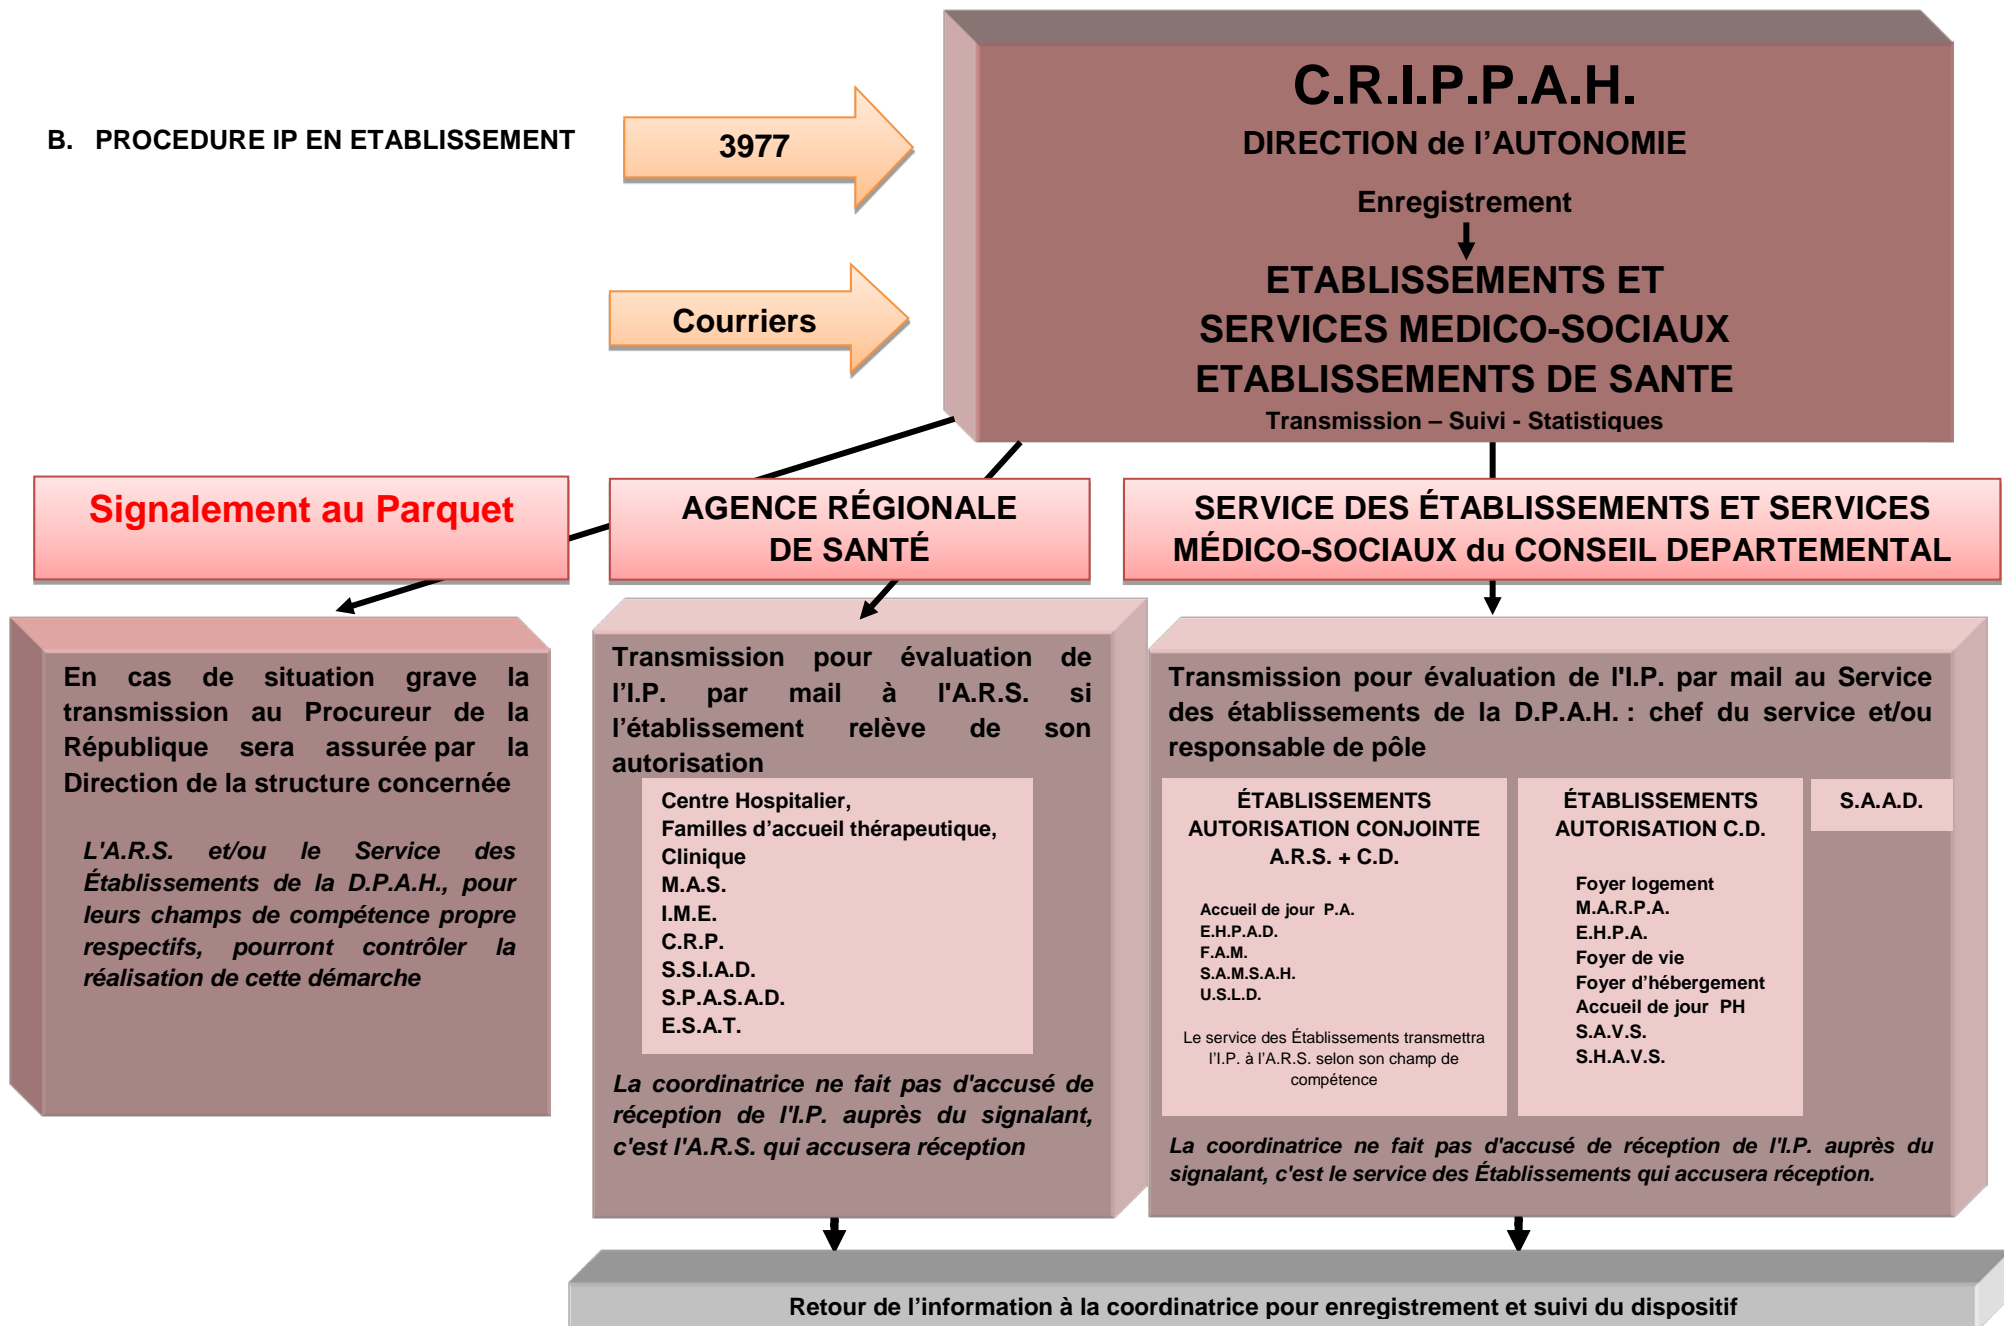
B. PROCEDURE IP EN ETABLISSEMENT

3977

Courriers

C.R.I.P.P.A.H.
DIRECTION de l'AUTONOMIE
Enregistrement
ETABLISSEMENTS ET SERVICES MEDICO-SOCIAUX ETABLISSEMENTS DE SANTE
Transmission – Suivi - Statistiques

Signalement au Parquet

AGENCE RÉGIONALE DE SANTÉ

SERVICE DES ÉTABLISSEMENTS ET SERVICES MÉDICO-SOCIAUX du CONSEIL DEPARTEMENTAL

En cas de situation grave la transmission au Procureur de la République sera assurée par la Direction de la structure concernée

*L'A.R.S. et/ou le Service des Établissements de la D.P.A.H., pour leurs champs de compétence propre respectifs, pourront contrôler la réalisation de cette démarche*

Transmission pour évaluation de l'I.P. par mail à l'A.R.S. si l'établissement relève de son autorisation

Centre Hospitalier,
Familles d'accueil thérapeutique,
Clinique
M.A.S.
I.M.E.
C.R.P.
S.S.I.A.D.
S.P.A.S.A.D.
E.S.A.T.

*La coordinatrice ne fait pas d'accusé de réception de l'I.P. auprès du signalant, c'est l'A.R.S. qui accusera réception*

Transmission pour évaluation de l'I.P. par mail au Service des établissements de la D.P.A.H. : chef du service et/ou responsable de pôle

ÉTABLISSEMENTS AUTORISATION CONJOINTE A.R.S. + C.D.

Accueil de jour P.A.
E.H.P.A.D.
F.A.M.
S.A.M.S.A.H.
U.S.L.D.

Le service des Établissements transmettra l'I.P. à l'A.R.S. selon son champ de compétence

ÉTABLISSEMENTS AUTORISATION C.D.

Foyer logement
M.A.R.P.A.
E.H.P.A.
Foyer de vie
Foyer d'hébergement
Accueil de jour PH
S.A.V.S.
S.H.A.V.S.

S.A.A.D.

*La coordinatrice ne fait pas d'accusé de réception de l'I.P. auprès du signalant, c'est le service des Établissements qui accusera réception.*

Retour de l'information à la coordinatrice pour enregistrement et suivi du dispositif